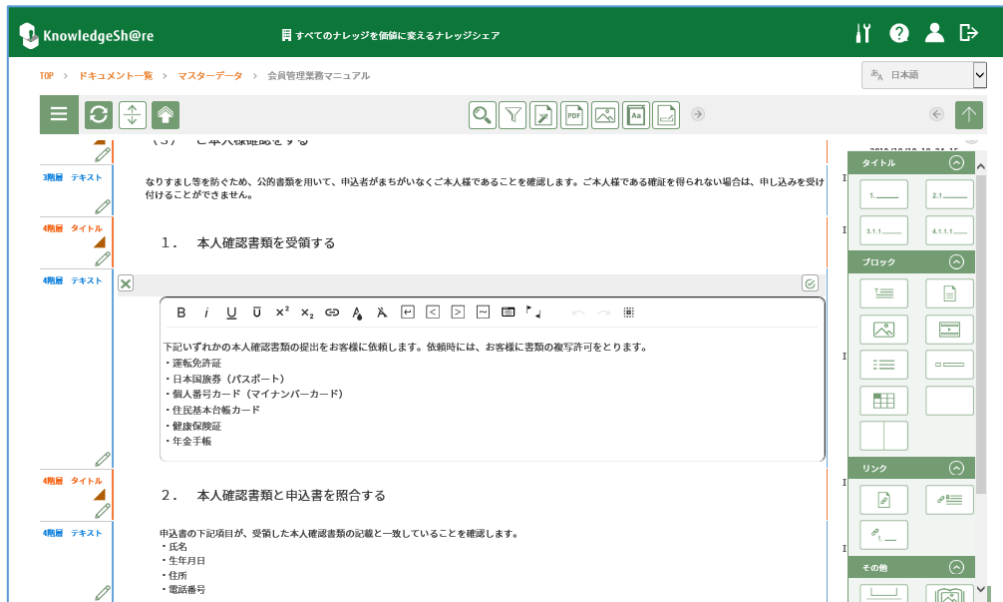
KnowledgeSh@re

すべてのナレッジを価値に変えるナレッジシェア

TOP > ドキュメント一覧 > マスターデータ > 会員管理業務マニュアル

日本語

PDF

Aa

(3) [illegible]

3階層 テキスト

なりすまし等を防ぐため、公的書類を用いて、申込者がまちがいなくご本人様であることを確認します。ご本人様である確証を得られない場合は、申し込みを受け付けることができません。

4階層 タイトル

1. 本人確認書類を受領する

4階層 テキスト

B i U Ū x² x₂

下記いずれかの本人確認書類の提出をお客様に依頼します。依頼時には、お客様に書類の複写許可をとります。
・運転免許証
・日本国旅券(パスポート)
・個人番号カード(マイナンバーカード)
・住民基本台帳カード
・健康保険証
・年金手帳

4階層 タイトル

2. 本人確認書類と申込書を照合する

4階層 テキスト

申込書の下記項目が、受領した本人確認書類の記載と一致していることを確認します。
・氏名
・生年月日
・住所
・電話番号

タイトル

1.
2.1
3.1.1
4.1.1.1

ブロック

リンク

その他